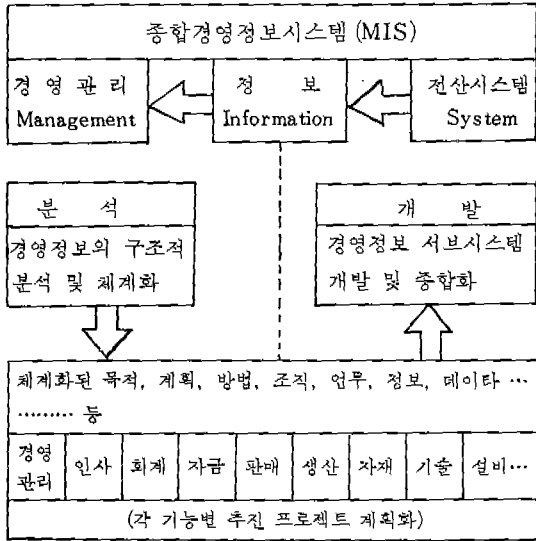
종합경영정보시스템 (MIS)

경 영 관 리
Management

정 보
Information

전산시스템
System

분 석
경영정보의 구조적 분석 및 체계화

개 발
경영정보 서브시스템 개발 및 종합화

체계화된 목적, 계획, 방법, 조직, 업무, 정보, 데이타 ……… 등

| 경영관리 | 인사 | 회계 | 자금 | 판매 | 생산 | 자재 | 기술 | 설비… |
|---|---|---|---|---|---|---|---|---|

(각 기능별 추진 프로젝트 계획화)